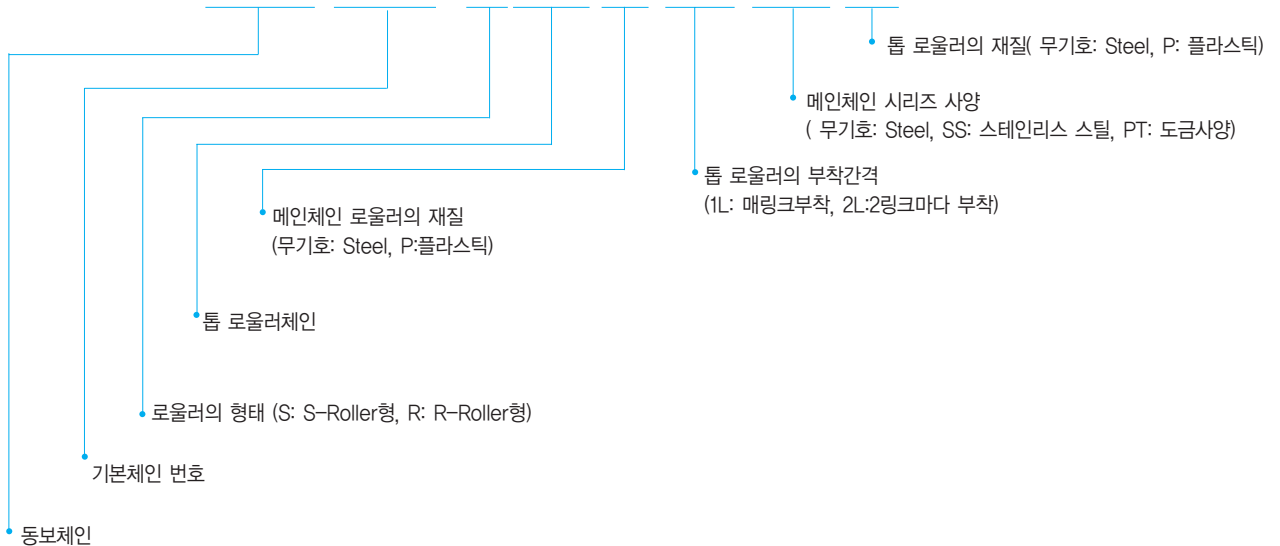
톱 로울러의 재질( 무기호: Steel, P: 플라스틱)

메인체인 시리즈 사양
( 무기호: Steel, SS: 스테인리스 스틸, PT: 도금사양)

톱 로울러의 부착간격
(1L: 매링크부착, 2L:2링크마다 부착)

메인체인 로울러의 재질
(무기호: Steel, P:플라스틱)

톱 로울러체인

로울러의 형태 (S: S-Roller형, R: R-Roller형)

기본체인 번호

동보체인